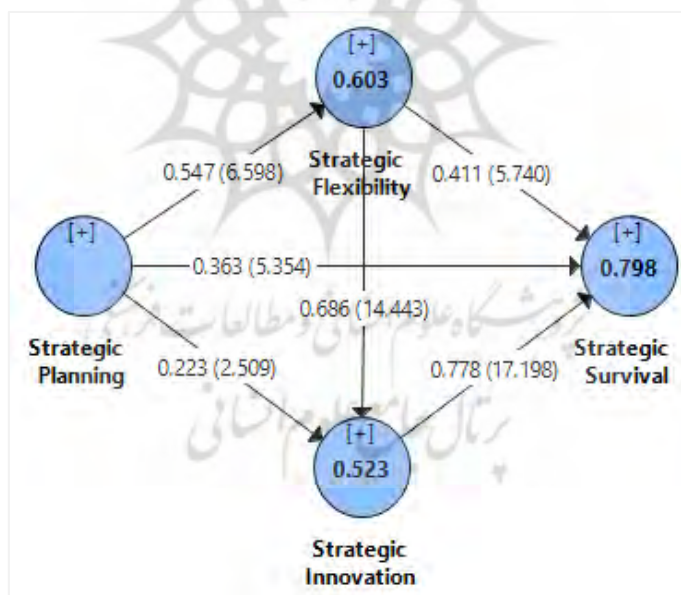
[+]
0.603

Strategic Flexibility

0.547 (6.598)

0.411 (5.740)

[+]

Strategic Planning

0.363 (5.354)

[+]
0.798

Strategic Survival

0.686 (14.443)

0.223 (2.509)

0.778 (17.198)

پژوهشگاه علوم انسانی و مطالعات فرهنگی
پرتال جامع علوم انسانی

[+]
0.523

Strategic Innovation